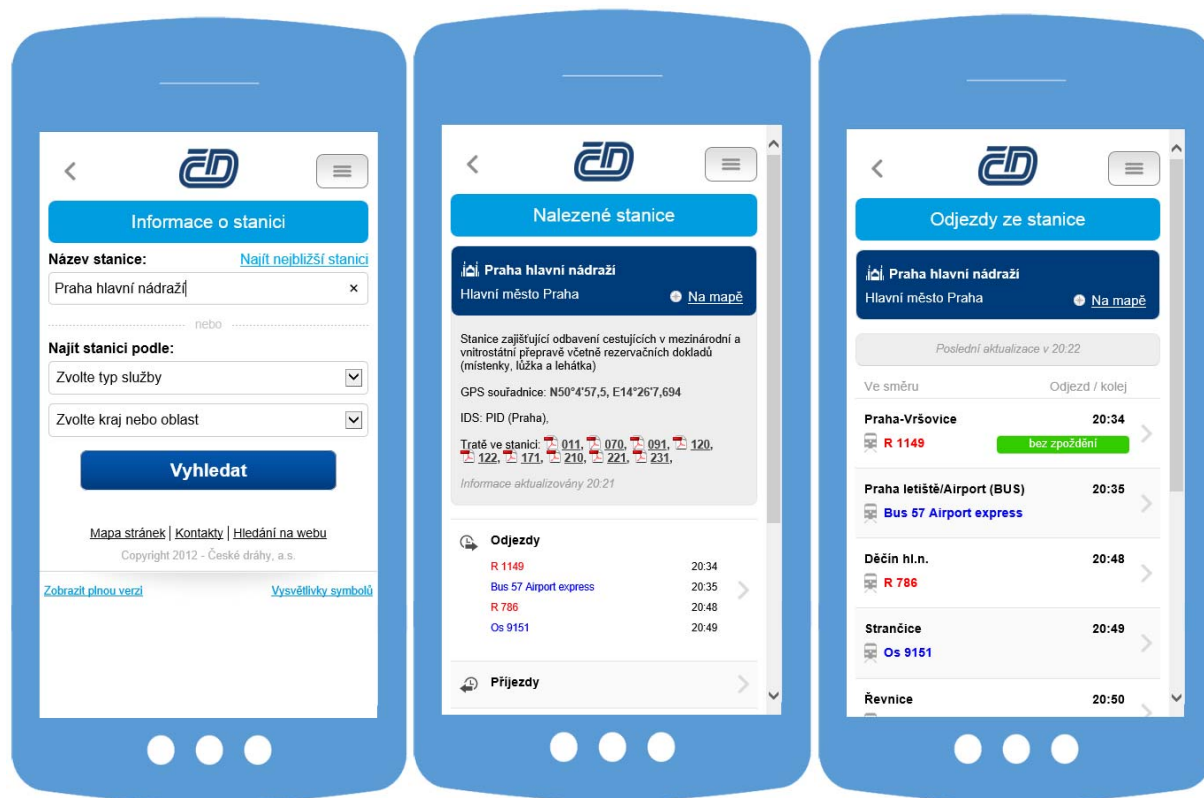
ČD

Informace o stanici

Název stanice: Najít nejbližší stanici

Praha hlavní nádraží ×

nebo

Najít stanici podle:

Zvolte typ služby

Zvolte kraj nebo oblast

Vyhledat

Mapa stránek | Kontakty | Hledání na webu

Copyright 2012 - České dráhy, a.s.

Zobrazit plnou verzi Vysvětlivky symbolů

ČD

Nalezené stanice

Praha hlavní nádraží
Hlavní město Praha Na mapě

Stanice zajišťující odbavení cestujících v mezinárodní a vnitrostátní přepravě včetně rezervačních dokladů (místenky, lůžka a lehátka)

GPS souřadnice: N50°4'57,5, E14°26'7,694

IDS: PID (Praha),

Tratě ve stanici: 011, 070, 091, 120, 122, 171, 210, 221, 231,

Informace aktualizovány 20:21

Odjezdy

| | |
|---|---|
| R 1149 | 20:34 |
| Bus 57 Airport express | 20:35 |
| R 786 | 20:48 |
| Os 9151 | 20:49 |

Příjezdy

ČD

Odjezdy ze stanice

Praha hlavní nádraží
Hlavní město Praha Na mapě

Poslední aktualizace v 20:22

Ve směru Odjezd / kolej

Praha-Vršovice 20:34
R 1149 bez zpoždění

Praha letiště/Airport (BUS) 20:35
Bus 57 Airport express

Děčín hl.n. 20:48
R 786

Strančice 20:49
Os 9151

Řevnice 20:50